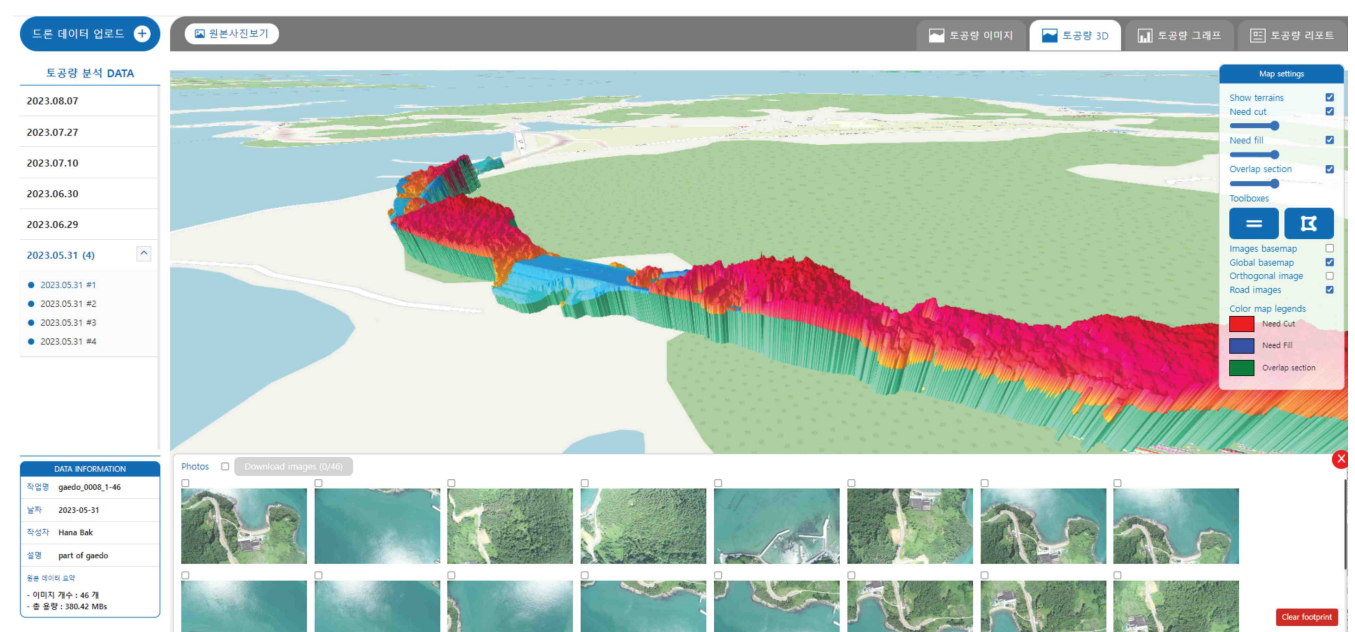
드론 데이터 업로드 +

원본사진보기

토공량 이미지
토공량 3D
토공량 그래프
토공량 리포트

토공량 분석 DATA

2023.08.07

2023.07.27

2023.07.10

2023.06.30

2023.06.29

2023.05.31 (4)

2023.05.31 #1
2023.05.31 #2
2023.05.31 #3
2023.05.31 #4

Map settings

Show terrains
Need cut
Need fill
Overlap section
Toolboxes
Images basemap
Global basemap
Orthogonal image
Road images
Color map legends
Need Cut
Need Fill
Overlap section

DATA INFORMATION

| 작업명 | gaedo_0008_1-46 |
|---|---|
| 날짜 | 2023-05-31 |
| 작성자 | Hana Bak |
| 설명 | part of gaedo |

등록 데이터 요약
- 이미지 개수 : 46 개
- 총 용량 : 380.42 MBs

Photos
Download images (0/46)

Clear footprint